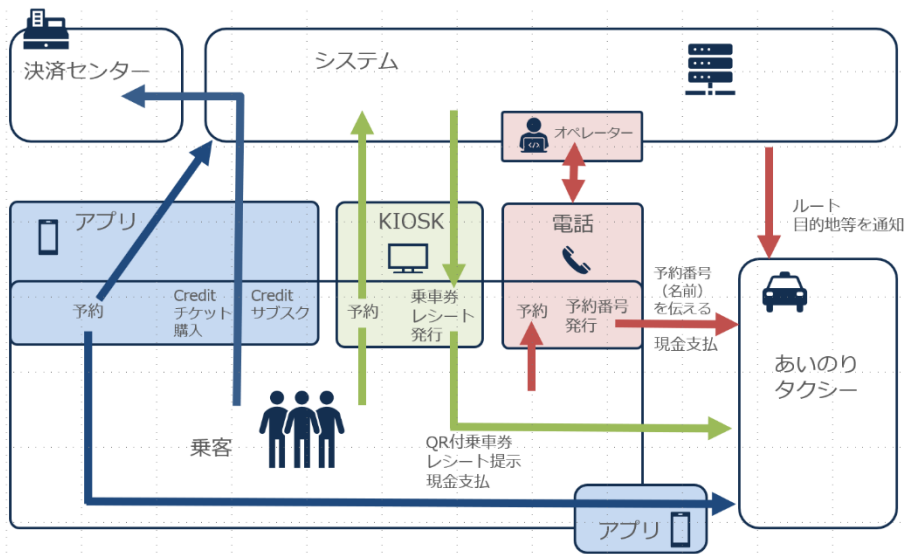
決済センター

システム

オペレーター

ルート
目的地等を通知

アプリ

予約

Credit
チケット
購入

Credit
サブスク

KIOSK

予約

乗車券
レシート
発行

電話

予約

予約番号
発行

予約番号
（名前）
を伝える

現金支払

あいのり
タクシー

乗客

QR付乗車券
レシート提示
現金支払

アプリ